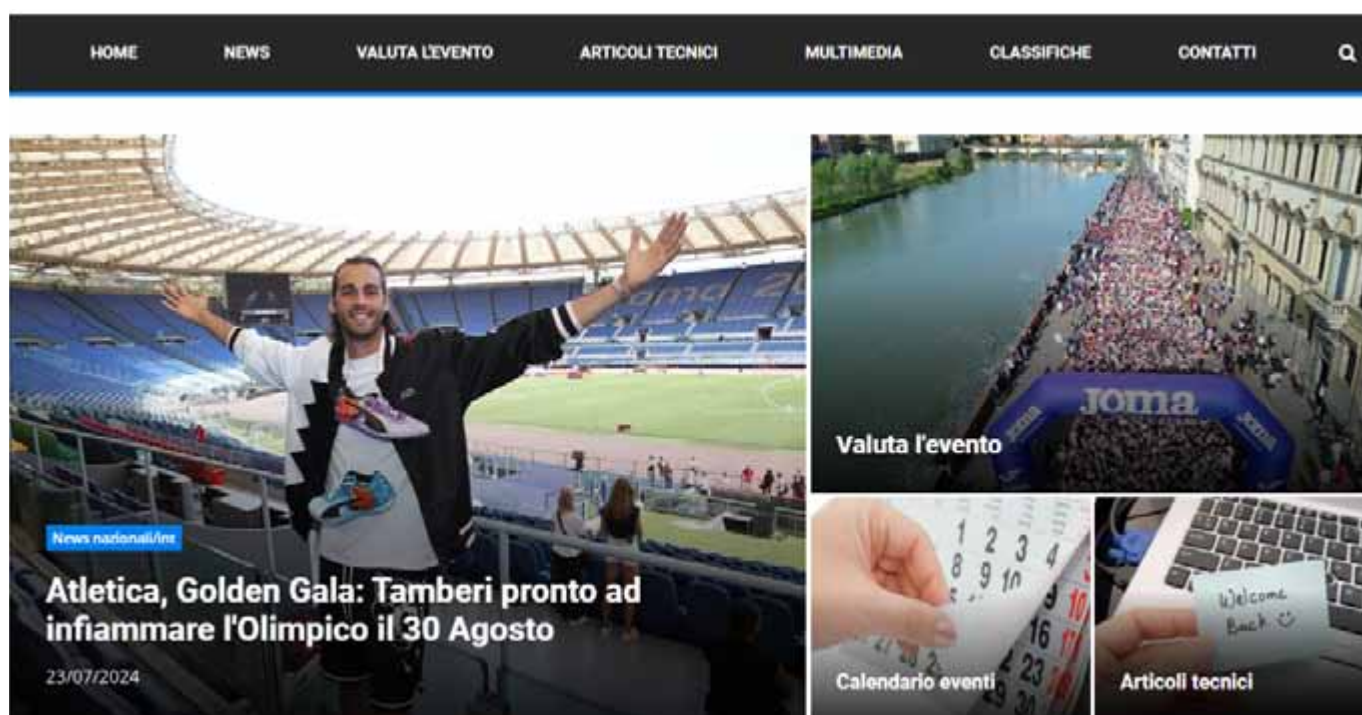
HOME NEWS VALUTA L'EVENTO ARTICOLI TECNICI MULTIMEDIA CLASSIFICHE CONTATTI

News nazionali/int

Atletica, Golden Gala: Tamberi pronto ad infiammare l'Olimpico il 30 Agosto

23/07/2024

JOMA

Valuta l'evento

Calendario eventi

Welcome Back ☺

Articoli tecnici